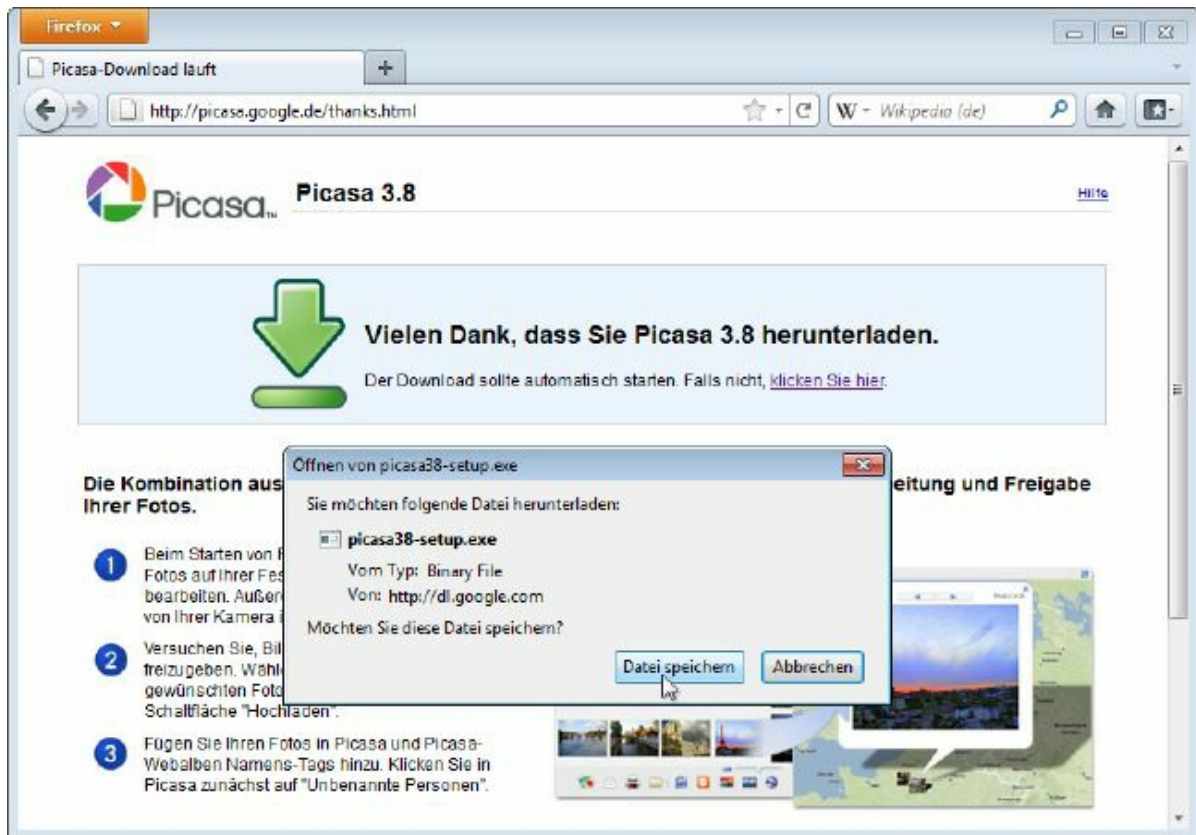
Firefox

Picasa-Download lauft

http://picasa.google.de/thanks.html

W Wikipedia (de)

Picasa

Picasa 3.8

Hilfe

Vielen Dank, dass Sie Picasa 3.8 herunterladen.

Der Download sollte automatisch starten. Falls nicht, klicken Sie hier.

Die Kombination aus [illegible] eitung und Freigabe Ihrer Fotos.

1 Beim Starten von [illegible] Fotos auf Ihrer Fes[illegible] bearbeiten. Außer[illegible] von Ihrer Kamera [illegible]

2 Versuchen Sie, Bil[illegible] freizugeben. Wähle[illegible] gewünschten Foto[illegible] Schaltfläche "Hochladen".

3 Fügen Sie Ihren Fotos in Picasa und Picasa-Webalben Namens-Tags hinzu. Klicken Sie in Picasa zunächst auf "Unbenannte Personen".

Öffnen von picasa38-setup.exe

Sie möchten folgende Datei herunterladen:

picasa38-setup.exe

Vom Typ: Binary File

Von: http://dl.google.com

Möchten Sie diese Datei speichern?

Datei speichern

Abbrechen